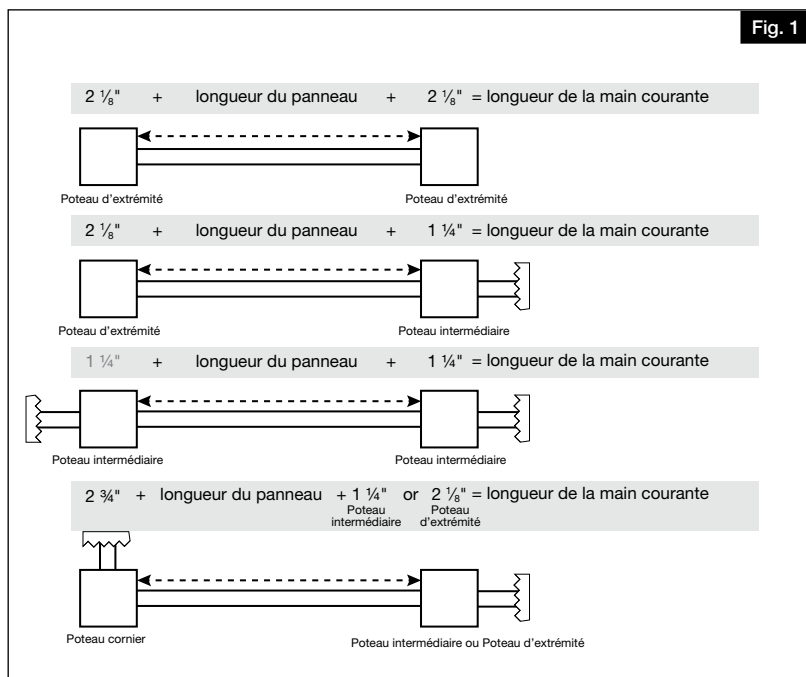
Fig. 1

2 $\frac{1}{8}$" + longueur du panneau + 2 $\frac{1}{8}$" = longueur de la main courante

Poteau d'extrémité

Poteau d'extrémité

2 $\frac{1}{8}$" + longueur du panneau + 1 ¼" = longueur de la main courante

Poteau d'extrémité

Poteau intermédiaire

1 ¼" + longueur du panneau + 1 ¼" = longueur de la main courante

Poteau intermédiaire

Poteau intermédiaire

2 ¾" + longueur du panneau + 1 ¼" Poteau intermédiaire or 2 $\frac{1}{8}$" Poteau d'extrémité = longueur de la main courante

Poteau cornier

Poteau intermédiaire ou Poteau d'extrémité